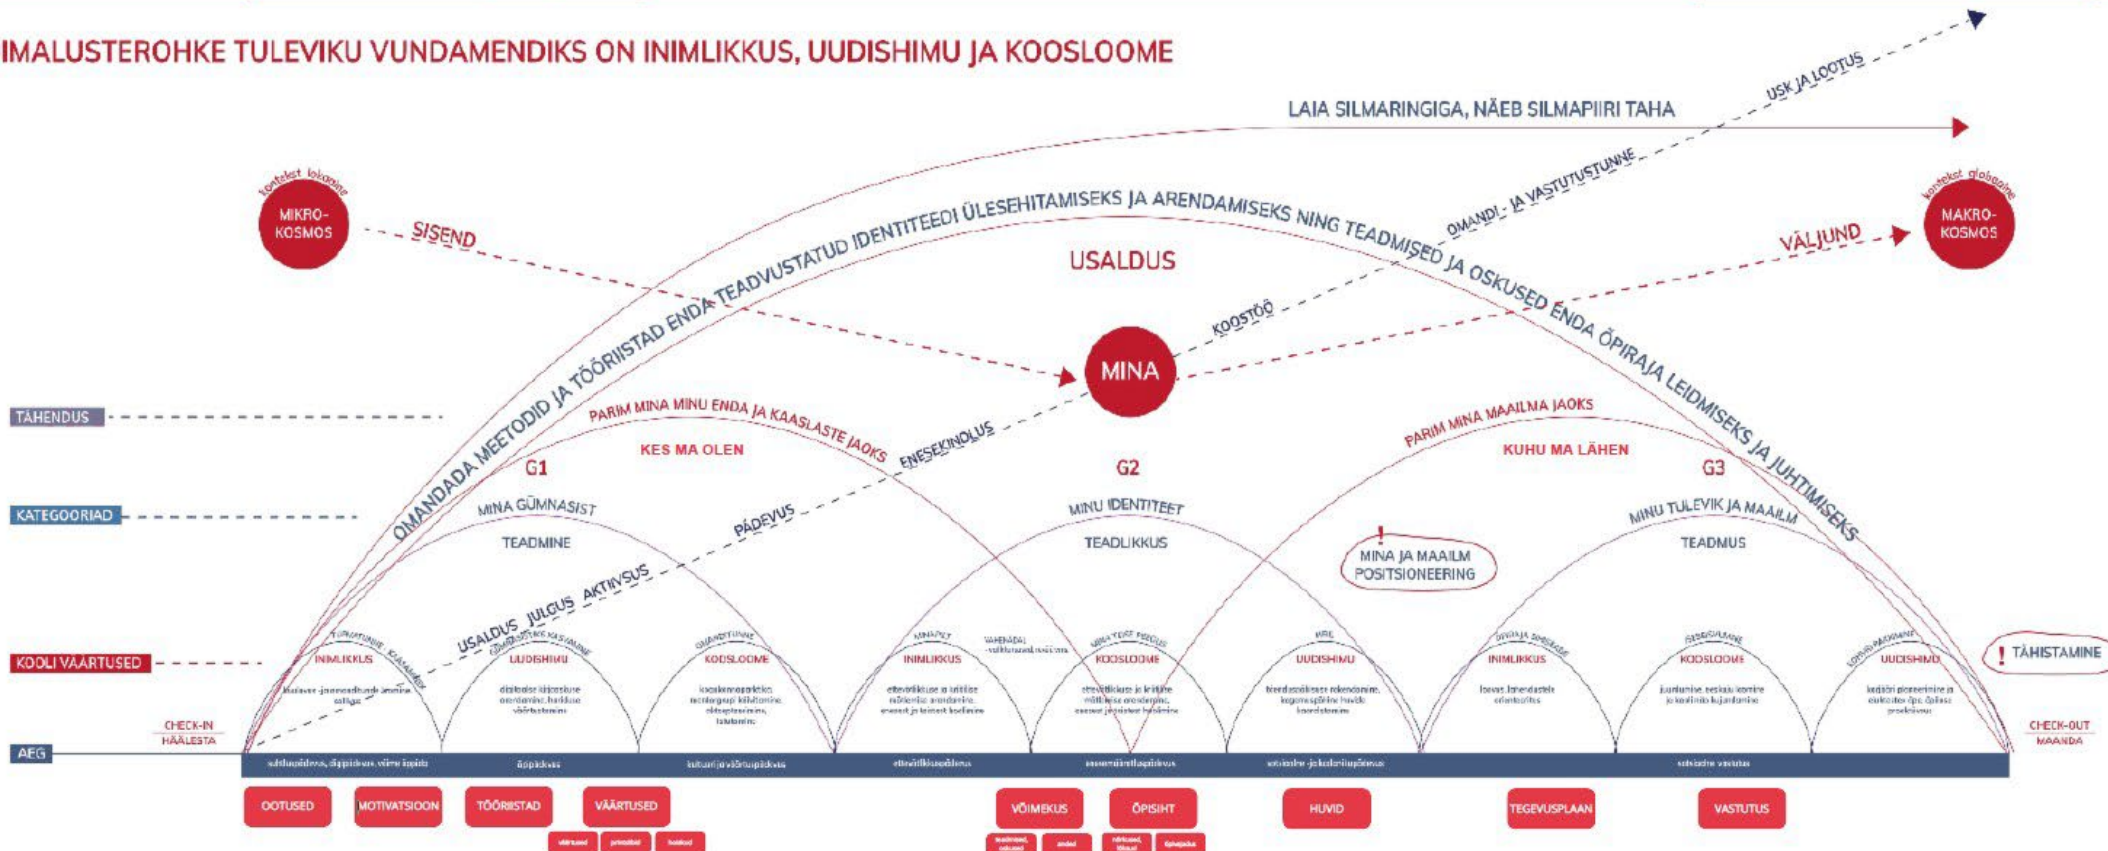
IMALUSTEROHKE TULEVIKU VUNDAMENDIKS ON INIMLIKKUS, UUDISHIMU JA KOOSLOOME

LAIA SILMARINGIGA, NÄEB SILMAPIIRI TAHA

USK JA LOOTUS

OMANDI- JA VASTUTUSTUNNE

kontekst lokaalne
MIKRO-KOSMOS

SISEND

kontekst globaalne
MAKRO-KOSMOS

VÄLJUND

OMANDADA MEETODID JA TÖÖRIISTAD ENDA TEADVUSTATUD IDENTITEEDI ÜLESEHITAMISEKS JA ARENDAMISEKS NING TEADMISED JA OSKUSED ENDA ÕPIRAJA LEIDMISEKS JA JUHTIMISEKS

USALDUS

KOOSTÖÖ

MINA

ENESEKINDLUS

PÄDEVUS

USALDUS JULGUS AKTIIVSUS

TÄHENDUS

PARIM MINA MINU ENDA JA KAASLASTE JAOKS

KES MA OLEN

PARIM MINA MAAILMA JAOKS

KUHU MA LÄHEN

G1

G2

G3

KATEGOORIAD

MINA GÜMNASIST

TEADMINE

MINU IDENTITEET

TEADLIKKUS

MINA JA MAAILM POSITSIONEERING

MINU TULEVIK JA MAAILM

TEADMUS

KOOLI VÄÄRTUSED

INIMLIKKUS

UUDISHIMU

KOOSLOOME

INIMLIKKUS

KOOSLOOME

UUDISHIMU

INIMLIKKUS

KOOSLOOME

UUDISHIMU

TÄHISTAMINE

CHECK-IN HÄÄLESTA

CHECK-OUT MAANDA

AEG

õppepäevad

OOTUSED

MOTIVATSIOON

TÖÖRIISTAD

VÄÄRTUSED

VÕIMEKUS

ÕPISIHT

HUVID

TEGEVUSPLAAN

VASTUTUS

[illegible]